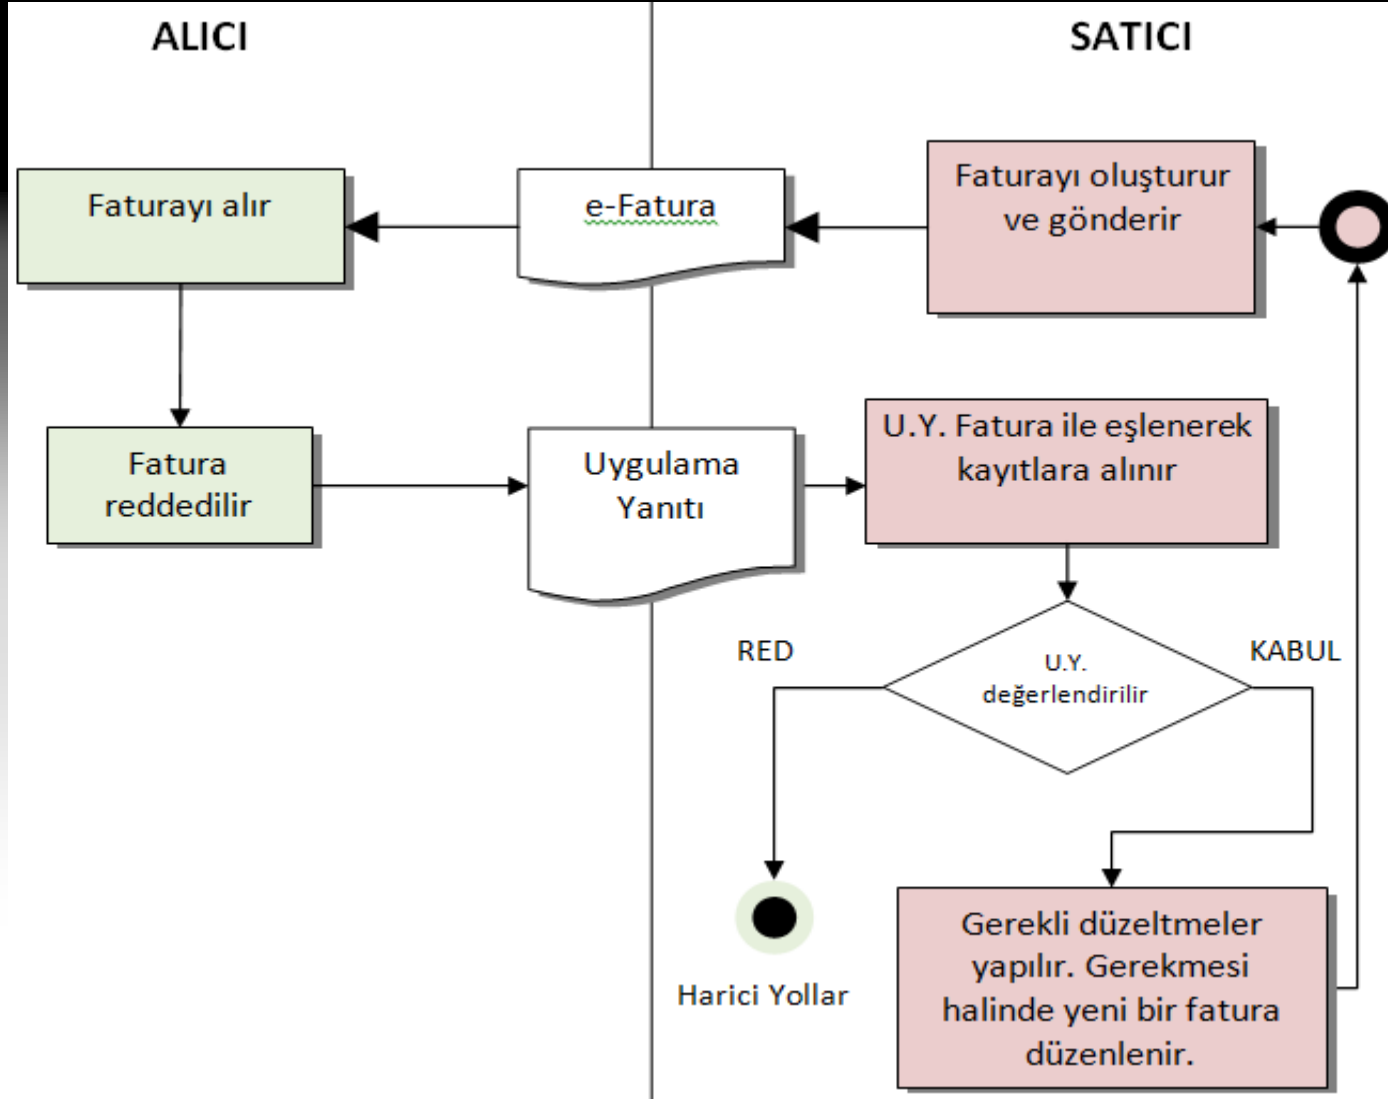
ALICI

SATICI

Faturayı oluşturur ve gönderir

e-Fatura

Faturayı alır

Fatura reddedilir

Uygulama Yanıtı

U.Y. Fatura ile eşlenerek kayıtlara alınır

RED

U.Y. değerlendirilir

KABUL

Harici Yollar

Gerekli düzeltmeler yapılır. Gerekmesi halinde yeni bir fatura düzenlenir.